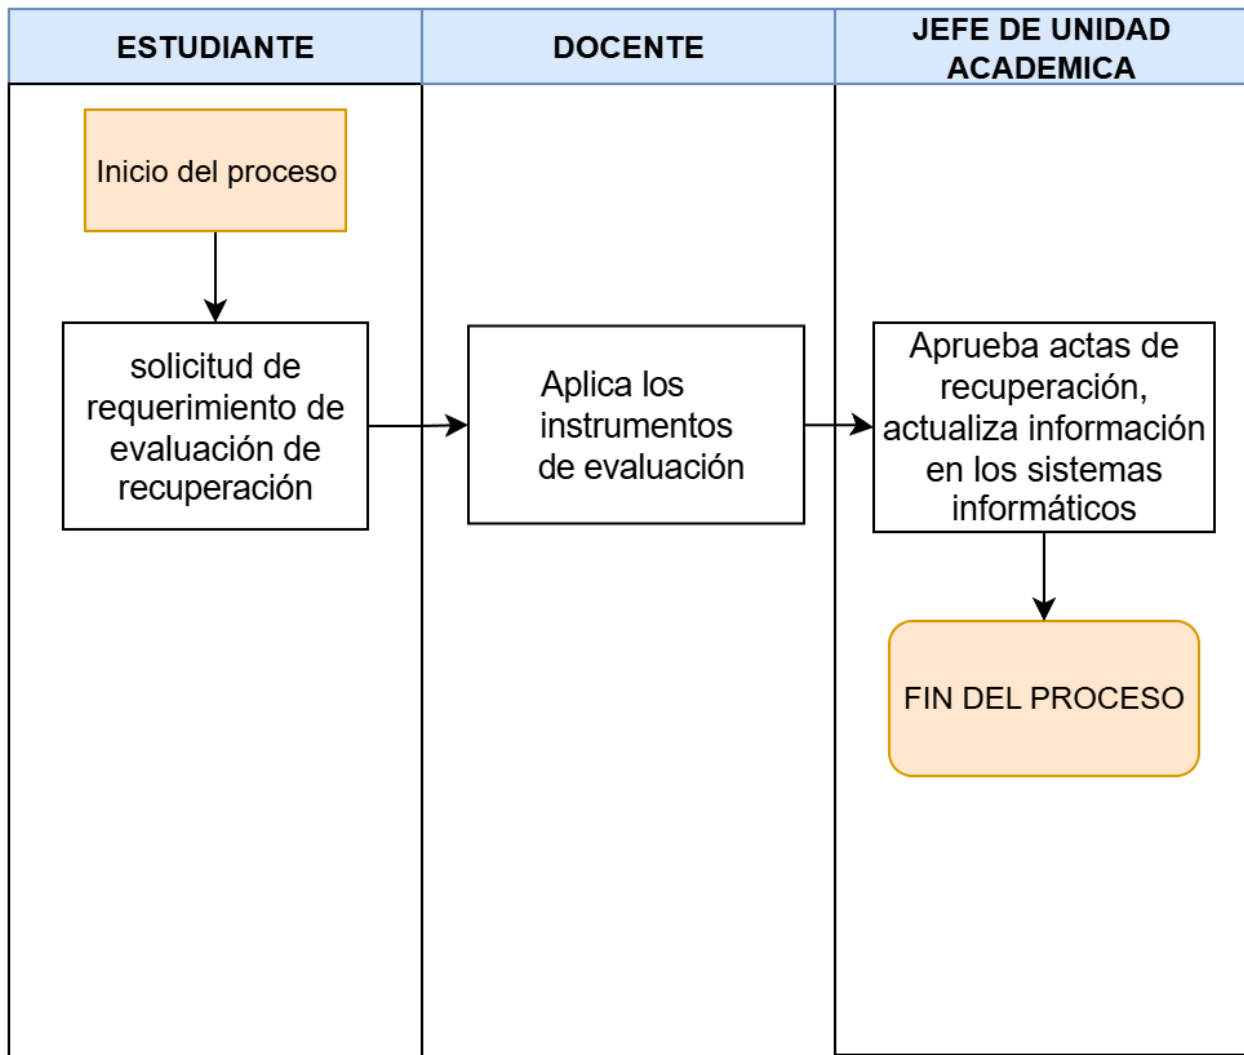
ESTUDIANTE

DOCENTE

JEFE DE UNIDAD ACADEMICA

Inicio del proceso

solicitud de requerimiento de evaluación de recuperación

Aplica los instrumentos de evaluación

Aprueba actas de recuperación, actualiza información en los sistemas informáticos

FIN DEL PROCESO